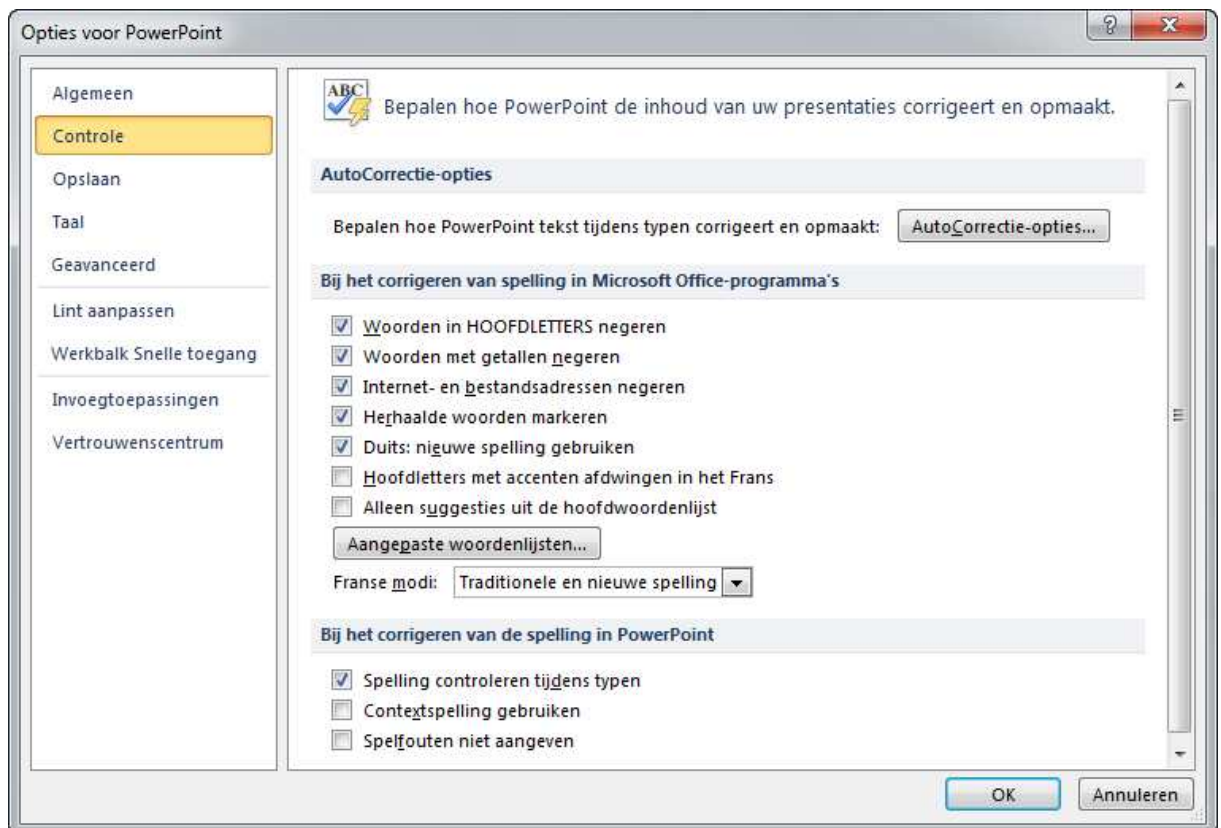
Opties voor PowerPoint

?

Algemeen
Controle
Opslaan
Taal
Geavanceerd
Lint aanpassen
Werkbalk Snelle toegang
Invoegtoepassingen
Vertrouwenscentrum

ABC

Bepalen hoe PowerPoint de inhoud van uw presentaties corrigeert en opmaakt.

AutoCorrectie-opties

Bepalen hoe PowerPoint tekst tijdens typen corrigeert en opmaakt: AutoCorrectie-opties...

Bij het corrigeren van spelling in Microsoft Office-programma's

Woorden in HOOFDLETTERS negeren
Woorden met getallen negeren
Internet- en bestandsadressen negeren
Herhaalde woorden markeren
Duits: nieuwe spelling gebruiken
Hoofdletters met accenten afdwingen in het Frans
Alleen suggesties uit de hoofdwoordenlijst

Aangepaste woordenlijsten...

Franse modi: Traditionele en nieuwe spelling

Bij het corrigeren van de spelling in PowerPoint

Spelling controleren tijdens typen
Contextspelling gebruiken
Spelfouten niet aangeven

OK
Annuleren